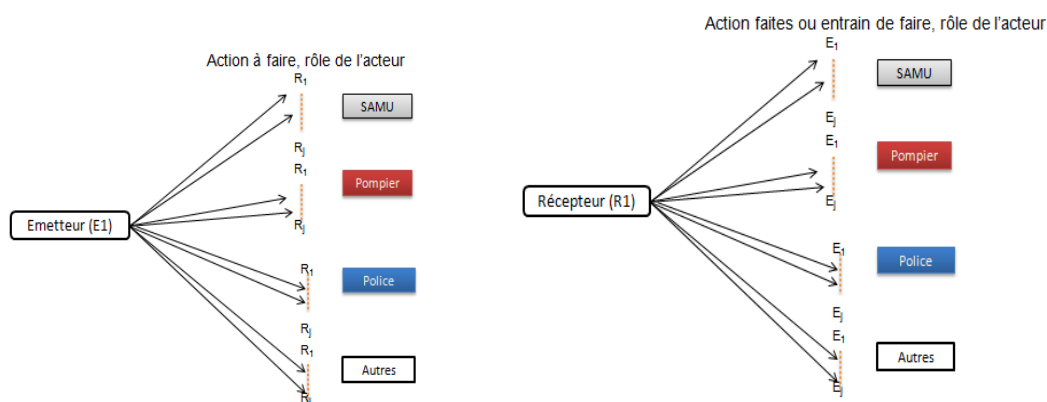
Action à faire, rôle de l'acteur

Emetteur (E1)

$R_1$

$R_j$

SAMU

$R_1$

$R_j$

Pompier

$R_1$

$R_j$

Police

$R_1$

$R_j$

Autres

Action faites ou entrain de faire, rôle de l'acteur

Récepteur (R1)

$E_1$

$E_j$

SAMU

$E_1$

$E_j$

Pompier

$E_1$

$E_j$

Police

$E_1$

$E_j$

Autres